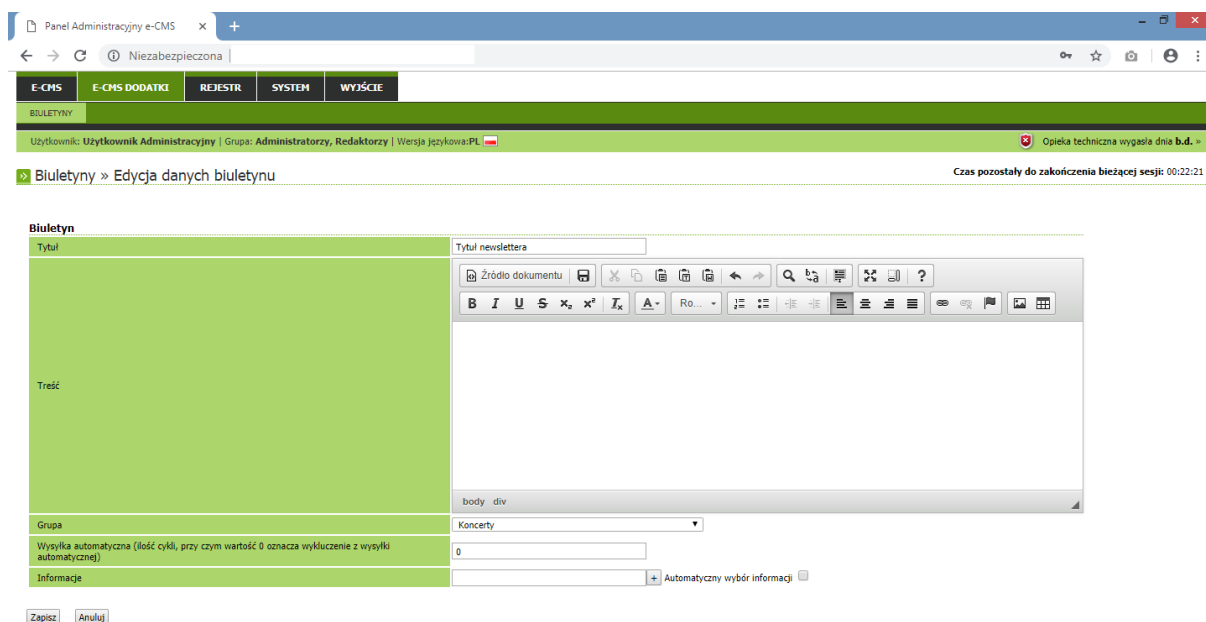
Panel Administracyjny e-CMS ×

Niezabezpieczona

E-CMS | E-CMS DODATKI | REJESTR | SYSTEM | WYJŚCIE

BIULETYNY

Użytkownik: Użytkownik Administracyjny | Grupa: Administratorzy, Redaktorzy | Wersja językowa:PL

Opieka techniczna wygasła dnia b.d. »

Biuletyny » Edycja danych biuletynu

Czas pozostały do zakończenia bieżącej sesji: 00:22:21

Biuletyn

| | |
|---|---|
| Tytuł | Tytuł newslettera |
| Treść | Źródło dokumentu ? B I U S $x_2$ $x^2$ $I_x$ A Ro... body div |
| Grupa | Koncerty |
| Wysyłka automatyczna (ilość cykli, przy czym wartość 0 oznacza wykluczenie z wysyłki automatycznej) | 0 |
| Informacje | + Automatyczny wybór informacji |

Zapisz | Anuluj